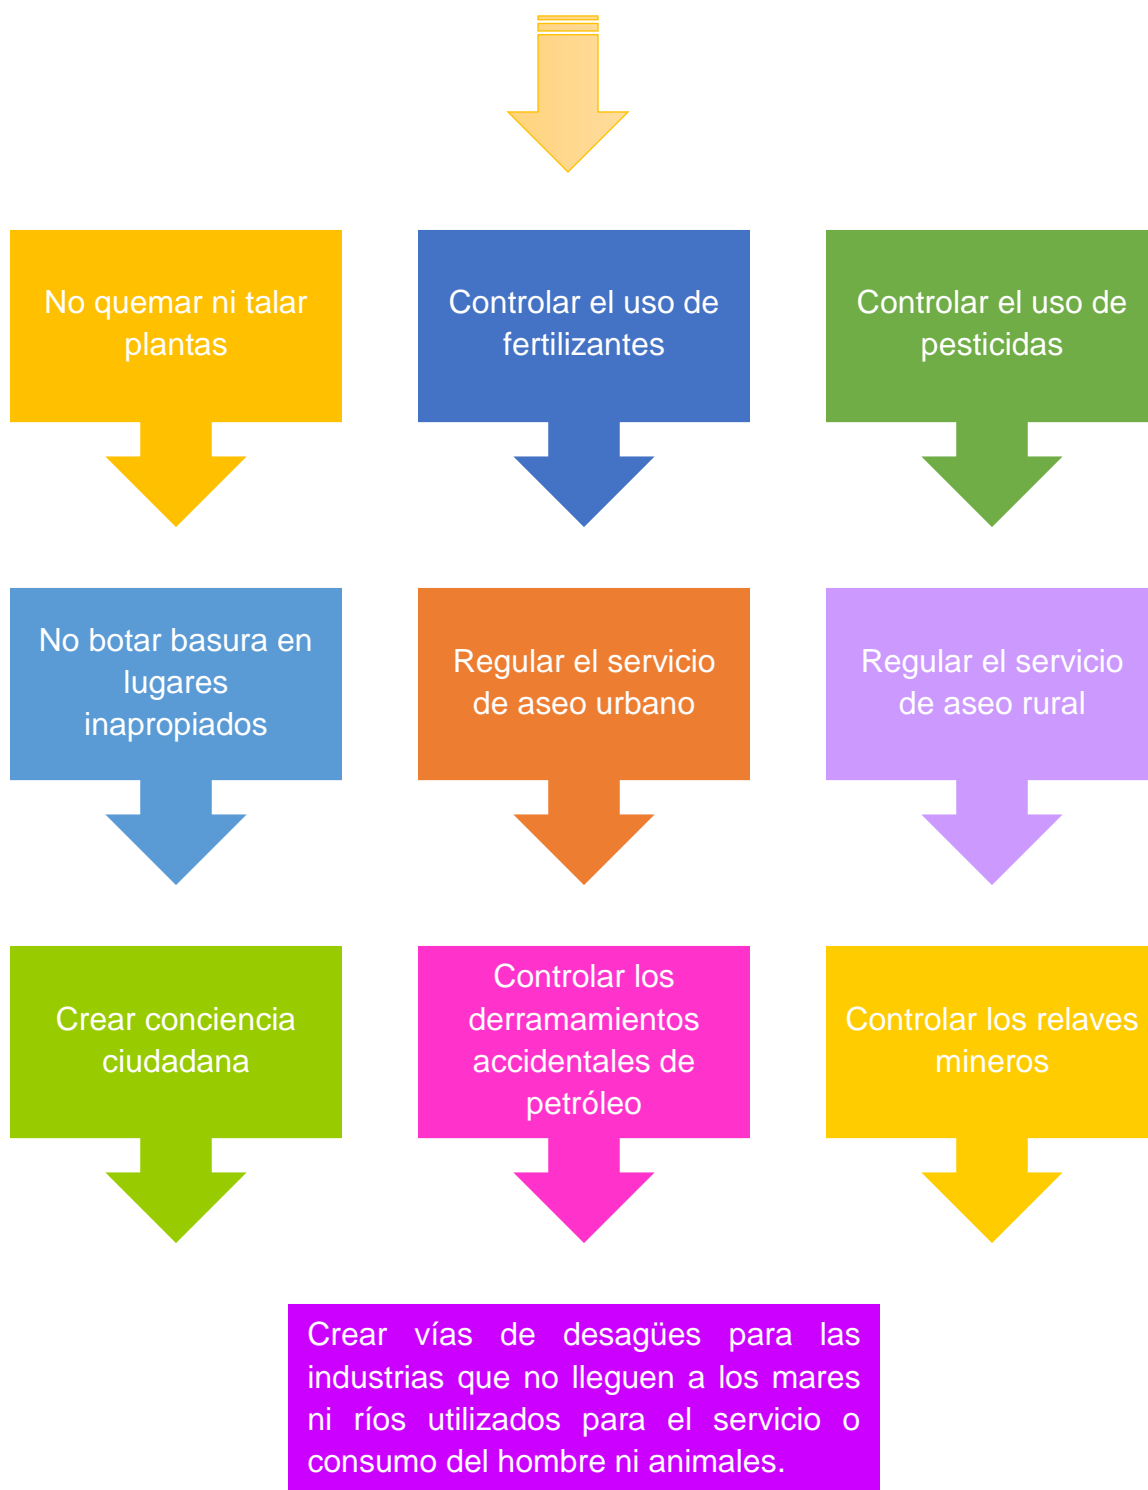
No quemar ni talar plantas

Controlar el uso de fertilizantes

Controlar el uso de pesticidas

No botar basura en lugares inapropiados

Regular el servicio de aseo urbano

Regular el servicio de aseo rural

Crear conciencia ciudadana

Controlar los derramamientos accidentales de petróleo

Controlar los relaves mineros

Crear vías de desagües para las industrias que no lleguen a los mares ni ríos utilizados para el servicio o consumo del hombre ni animales.